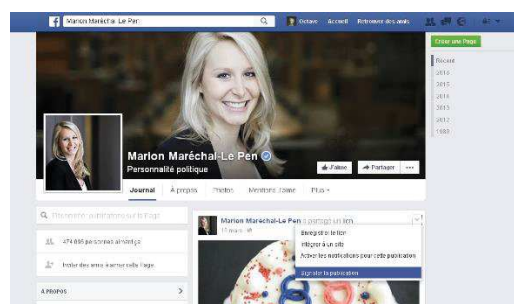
Marion Maréchal-Le Pen

Octave Accueil Retrouver des amis

Créer une Page

Récent
2016
2015
2014
2013
2012
1989

Marion Maréchal-Le Pen
Personnalité politique

J'aime Partager ···

Journal À propos Photos Mentions J'aime Plus

Rechercher publications sur la Page

474 895 personnes aiment ça

Inviter des amis à aimer cette Page

À PROPOS

Marion Maréchal-Le Pen a partagé un lien.
15 mars

Enregistrer le lien
Intégrer à un site
Activer les notifications pour cette publication
Signaler la publication